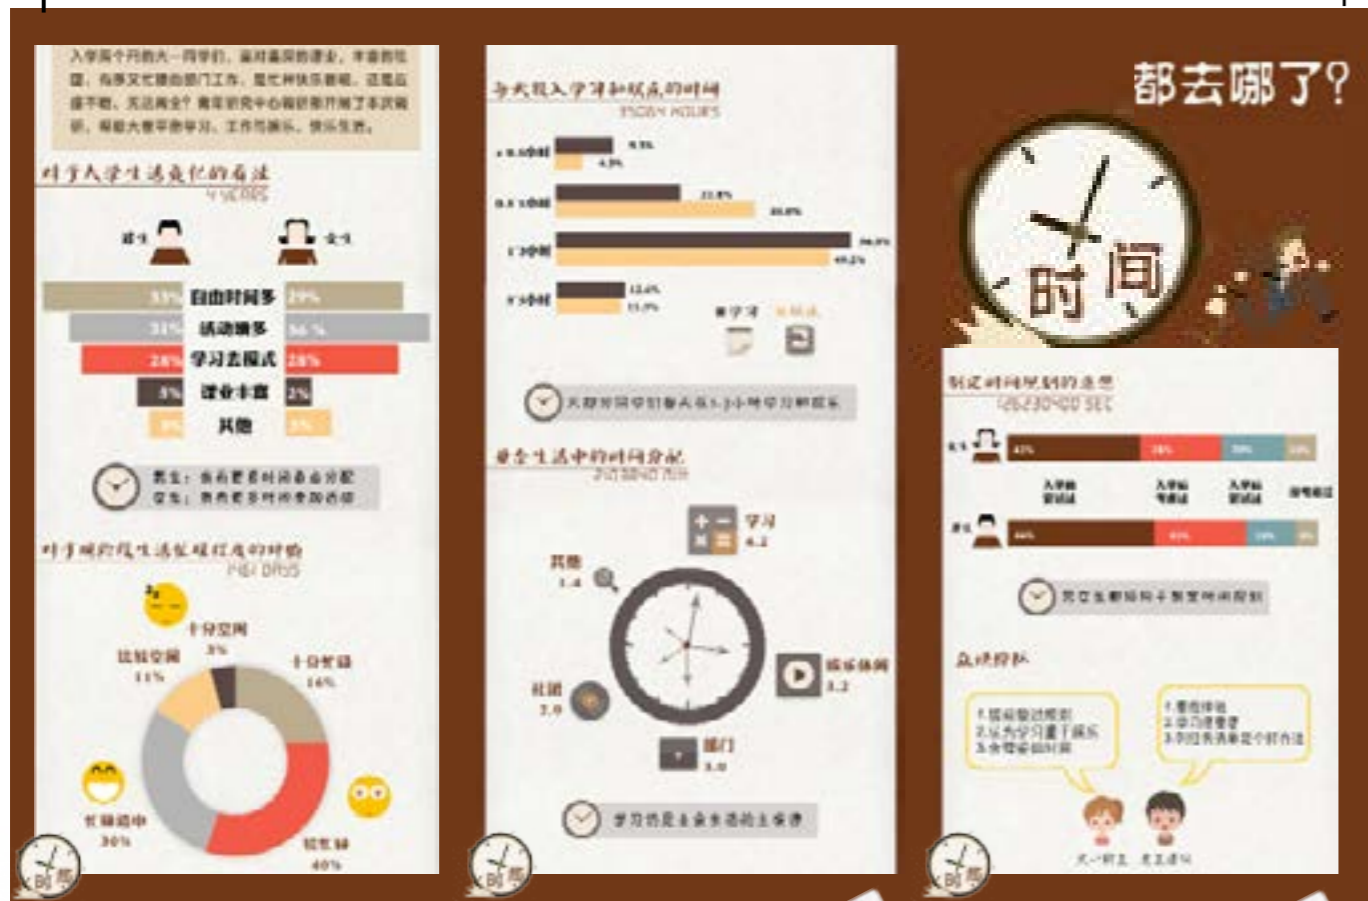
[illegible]

对于大学生活变化的看法

男生 女生

33% 自由时间多 29%

31% 活动增多 36%

28% 学习去模式 28%

5% 课业丰富 2%

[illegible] 其他 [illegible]

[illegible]

对于刚刚经历过的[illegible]

十分空闲 3%

比较空闲 11%

十分忙碌 16%

忙碌适中 30%

较忙碌 40%

时间

每天投入学习和娱乐的时间

<0.5小时 9.5% 4.3%

0.5-1小时 22.8% 30.0%

1-3小时 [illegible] 49.2%

3-5小时 12.4% 11.7%

学习 娱乐

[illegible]

学生生活中的时间分配

学习 4.2

其他 1.4

娱乐休闲 3.2

社团 2.0

部门 3.0

学习仍是主要生活的主旋律

时间

都去哪了?

时间

制定时间规划的意愿

女生 42% 28% 20% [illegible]

入学前就计划 入学后有规划 入学后没计划 没有规划

男生 44% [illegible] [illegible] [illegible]

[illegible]

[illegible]

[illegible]

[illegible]

时间